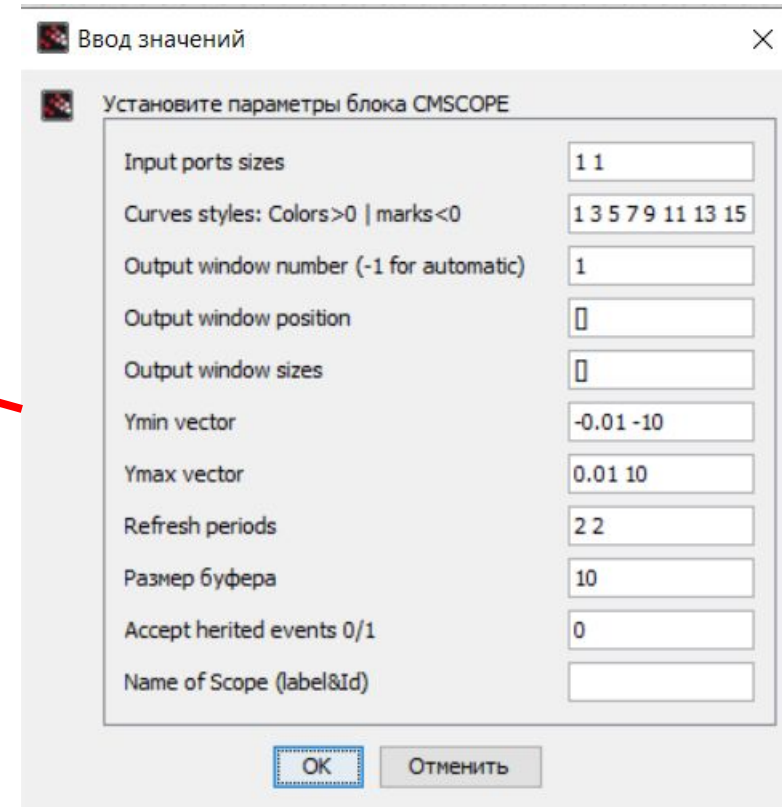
Ввод значений

Установите параметры блока CMSCOPE

| | |
|---|---|
| Input ports sizes | 1 1 |
| Curves styles: Colors>0 \| marks<0 | 1 3 5 7 9 11 13 15 |
| Output window number (-1 for automatic) | 1 |
| Output window position | [] |
| Output window sizes | [] |
| Ymin vector | -0.01 -10 |
| Ymax vector | 0.01 10 |
| Refresh periods | 2 2 |
| Размер буфера | 10 |
| Accept herited events 0/1 | 0 |
| Name of Scope (label&Id) | |

OK Отменить